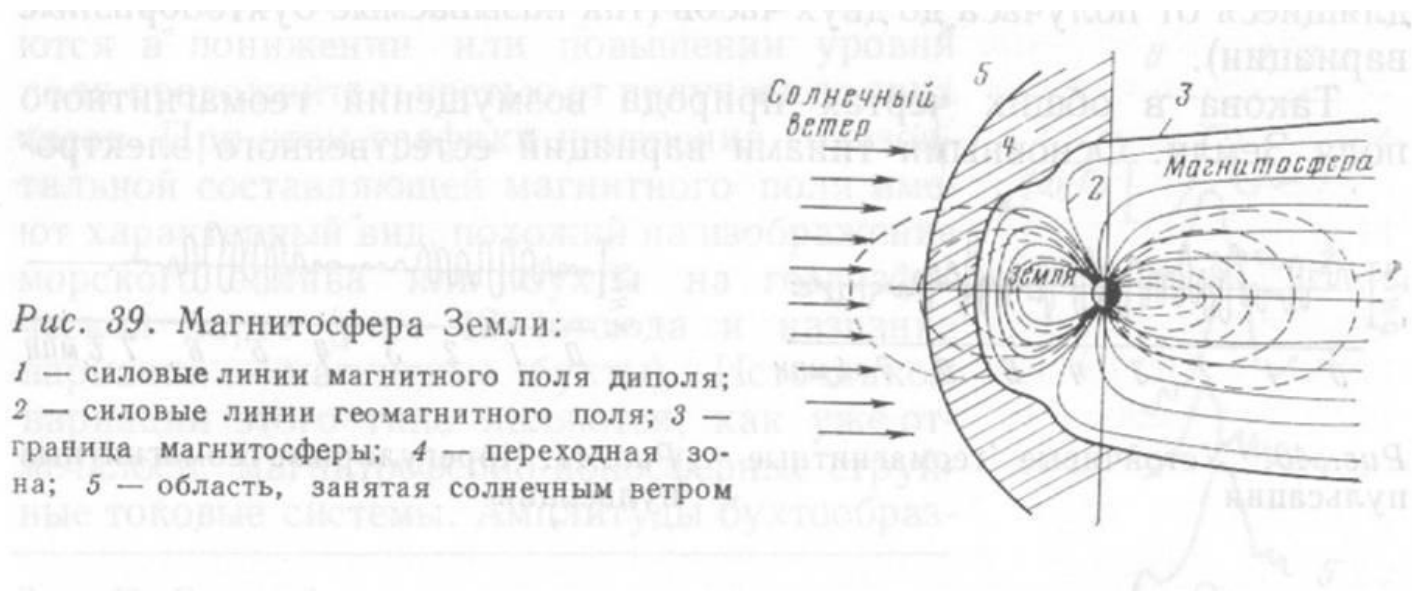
Солнечный ветер

5

3

4

2

Магнитосфера

Земля

1

Рис. 39. Магнитосфера Земли:

1 — силовые линии магнитного поля диполя; 2 — силовые линии геомагнитного поля; 3 — граница магнитосферы; 4 — переходная зона; 5 — область, занятая солнечным ветром